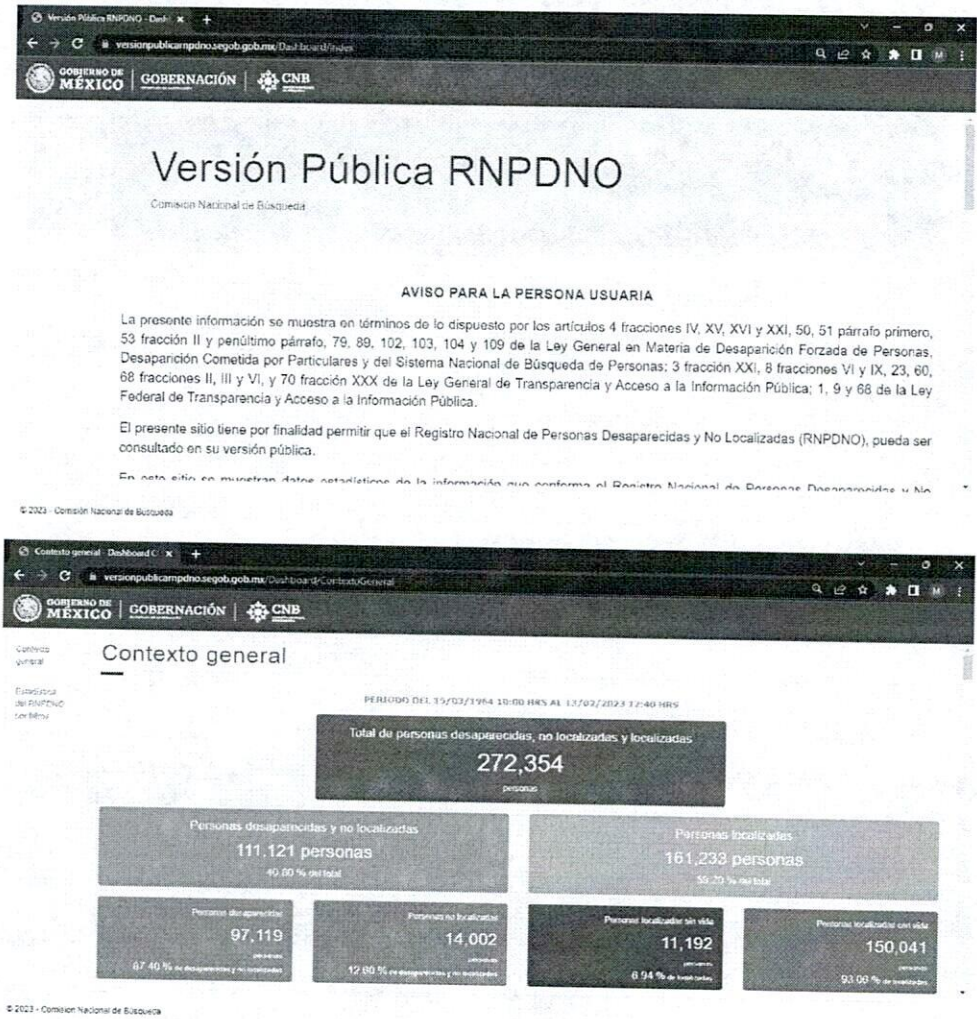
Versión Pública RNPDNO - Dash ×

versionpublicarnpdno.segob.gob.mx/Dashboard/Index

GOBIERNO DE MÉXICO | GOBERNACIÓN | CNB

Versión Pública RNPDNO

Comisión Nacional de Búsqueda

AVISO PARA LA PERSONA USUARIA

La presente información se muestra en términos de lo dispuesto por los artículos 4 fracciones IV, XV, XVI y XXI, 50, 51 párrafo primero, 53 fracción II y penúltimo párrafo, 79, 89, 102, 103, 104 y 109 de la Ley General en Materia de Desaparición Forzada de Personas, Desaparición Cometida por Particulares y del Sistema Nacional de Búsqueda de Personas; 3 fracción XXI, 8 fracciones VI y IX, 23, 60, 68 fracciones II, III y VI, y 70 fracción XXX de la Ley General de Transparencia y Acceso a la Información Pública; 1, 9 y 68 de la Ley Federal de Transparencia y Acceso a la Información Pública.

El presente sitio tiene por finalidad permitir que el Registro Nacional de Personas Desaparecidas y No Localizadas (RNPDNO), pueda ser consultado en su versión pública.

En este sitio se muestran datos estadísticos de la información que conforma el Registro Nacional de Personas Desaparecidas y No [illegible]

© 2023 - Comisión Nacional de Búsqueda

Contexto general - Dashboard C ×

versionpublicarnpdno.segob.gob.mx/Dashboard/ContextoGeneral

GOBIERNO DE MÉXICO | GOBERNACIÓN | CNB

Contexto general

Estadística del RNPDNO por filtros

Contexto general

PERIODO DEL 15/03/1964 10:00 HRS AL 17/02/2023 12:40 HRS

Total de personas desaparecidas, no localizadas y localizadas
272,354
personas

Personas desaparecidas y no localizadas
111,121 personas
40.80 % del total

Personas localizadas
161,233 personas
59.20 % del total

Personas desaparecidas
97,119
personas
87.40 % de desaparecidas y no localizadas

Personas no localizadas
14,002
personas
12.60 % de desaparecidas y no localizadas

Personas localizadas sin vida
11,192
personas
6.94 % de localizadas

Personas localizadas con vida
150,041
personas
93.06 % de localizadas

© 2023 - Comisión Nacional de Búsqueda